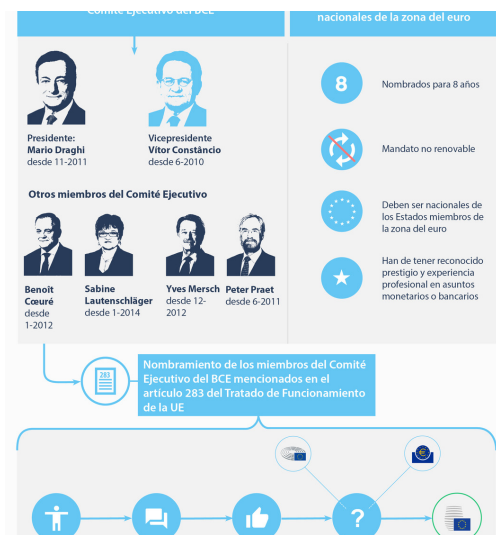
Comité Ejecutivo del BCE

nacionales de la zona del euro

Presidente:
Mario Draghi
desde 11-2011

Vicepresidente
Vítor Constâncio
desde 6-2010

Otros miembros del Comité Ejecutivo

Benoît Cœuré
desde 1-2012

Sabine Lautenschläger
desde 1-2014

Yves Mersch
desde 12-2012

Peter Praet
desde 6-2011

8

Nombrados para 8 años

Mandato no renovable

Deben ser nacionales de los Estados miembros de la zona del euro

Han de tener reconocido prestigio y experiencia profesional en asuntos monetarios o bancarios

283

Nombramiento de los miembros del Comité Ejecutivo del BCE mencionados en el artículo 283 del Tratado de Funcionamiento de la UE

€

?